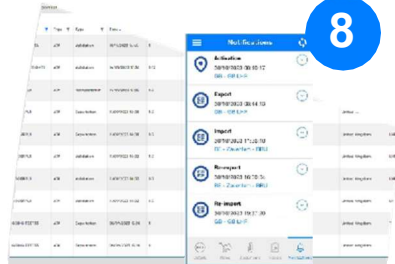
8

Notifications

Activation
30/10/2023 09:10:12
GB - GB ...

Export
30/10/2023 09:14:10
GB - GB ...

Import
30/10/2023 11:20:10
BE - Zaventem - BRU

Reexport
30/10/2023 11:20:10
BE - Zaventem - BRU

Re-import
30/10/2023 19:27:00
GB - GB ...

Type
Event
Validation
Validation
Reexport
Import
Export
Reexport
Activation